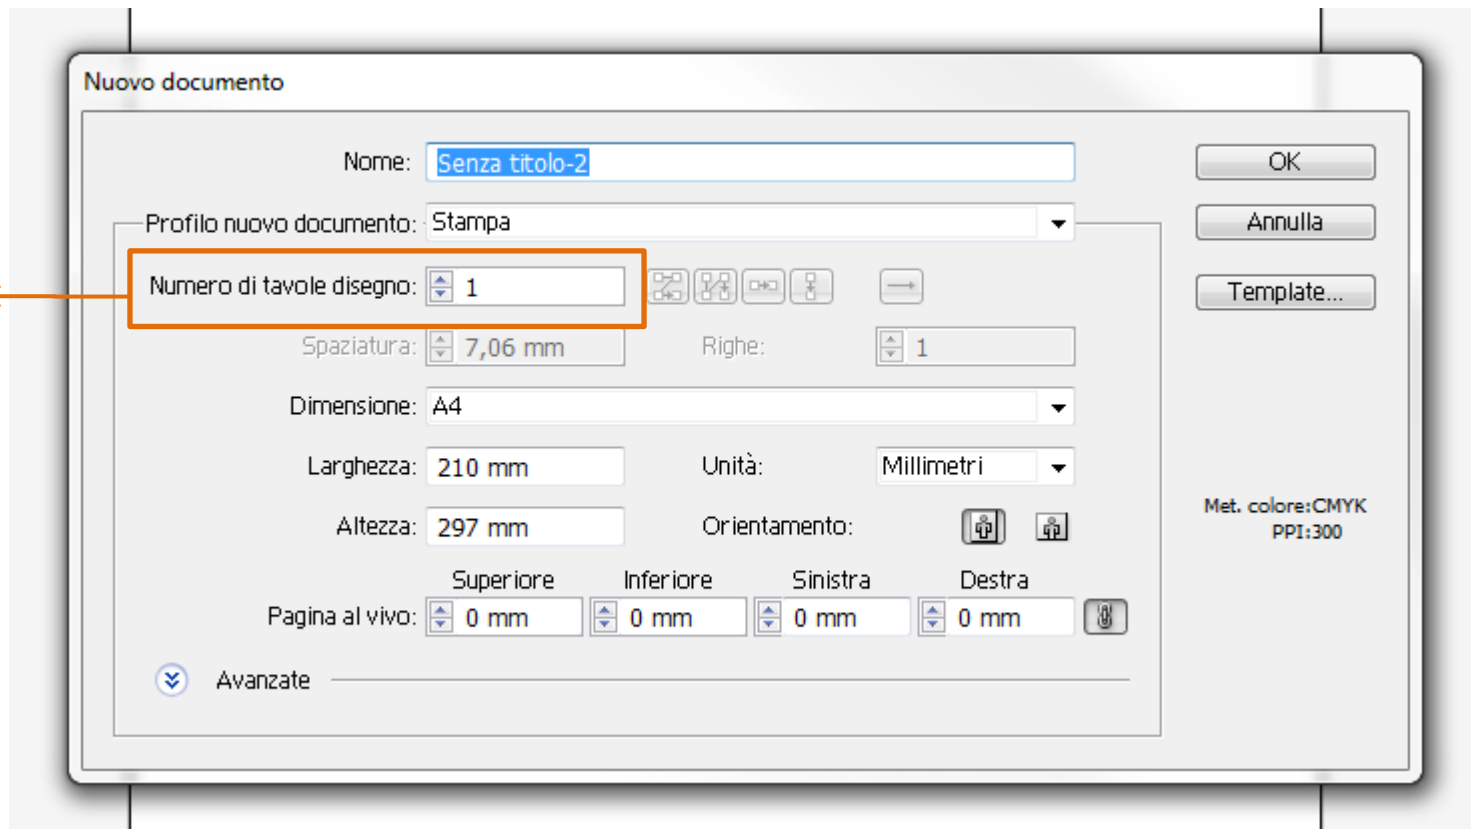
Nuovo documento

Nome: Senza titolo-2

OK

Annulla

Template...

Profilo nuovo documento: Stampa

Numero di tavole disegno: 1

Spaziatura: 7,06 mm

Righe: 1

Dimensione: A4

Larghezza: 210 mm

Unità: Millimetri

Altezza: 297 mm

Orientamento:

Met. colore:CMYK
PPI:300

Superiore Inferiore Sinistra Destra

Pagina al vivo: 0 mm 0 mm 0 mm 0 mm

Avanzate